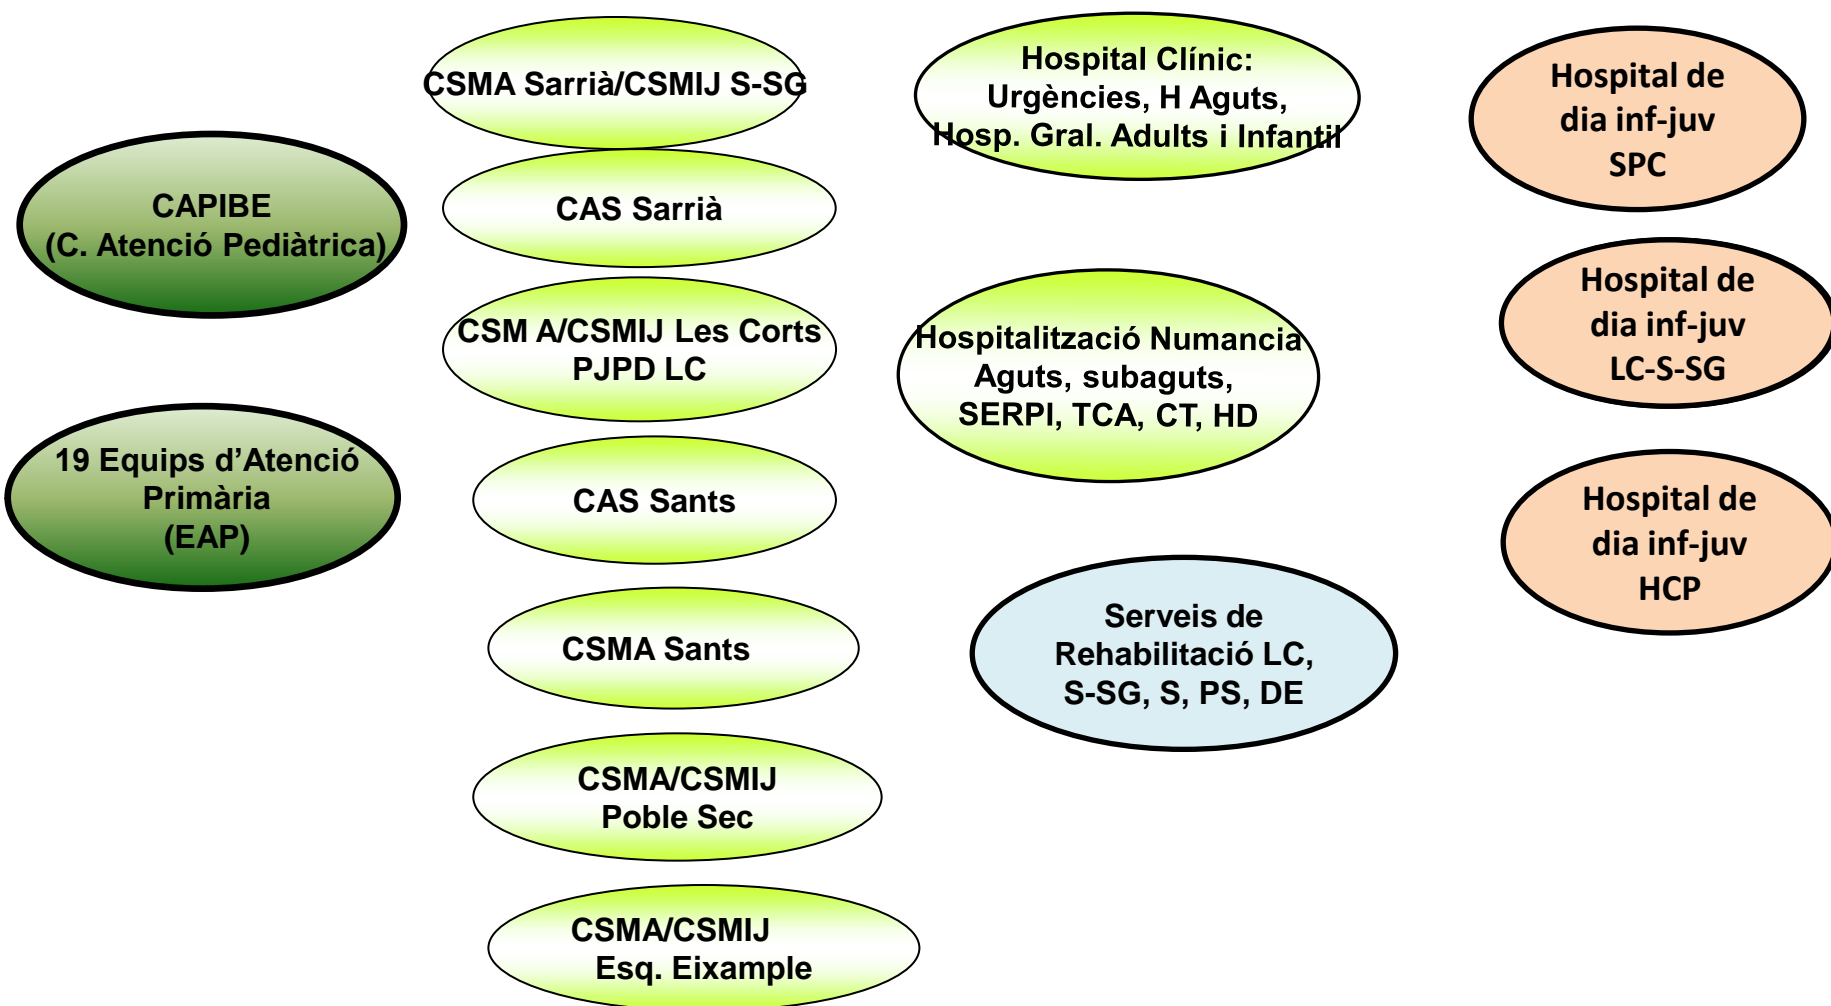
CAPIBE
(C. Atenció Pediàtrica)

19 Equips d'Atenció Primària (EAP)

CSMA Sarrià/CSMIJ S-SG

CAS Sarrià

CSM A/CSMIJ Les Corts PJPD LC

CAS Sants

CSMA Sants

CSMA/CSMIJ Poble Sec

CSMA/CSMIJ Esq. Eixample

Hospital Clínic: Urgències, H Aguts, Hosp. Gral. Adults i Infantil

Hospitalització Numancia Aguts, subaguts, SERPI, TCA, CT, HD

Serveis de Rehabilitació LC, S-SG, S, PS, DE

Hospital de dia inf-juv SPC

Hospital de dia inf-juv LC-S-SG

Hospital de dia inf-juv HCP